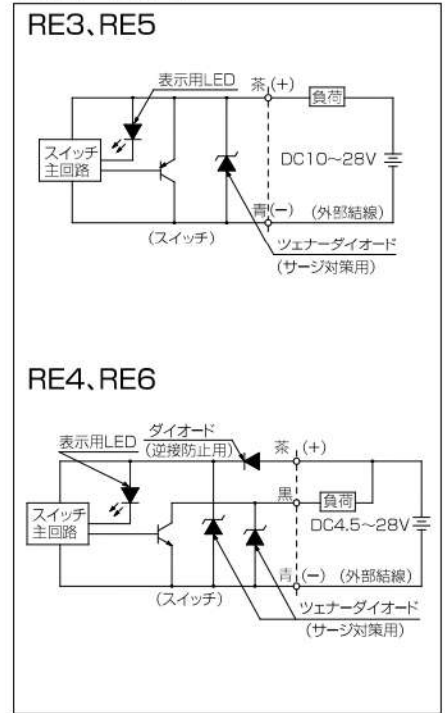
RE3、RE5

表示用LED
茶 (+)
負荷
スイッチ主回路
DC10～28V
青 (−)　(外部結線)
(スイッチ)
ツェナーダイオード
(サージ対策用)

RE4、RE6

表示用LED
ダイオード
(逆接防止用)
茶 (+)
黒
負荷
スイッチ主回路
DC4.5～28V
青 (−)　(外部結線)
(スイッチ)
ツェナーダイオード
(サージ対策用)